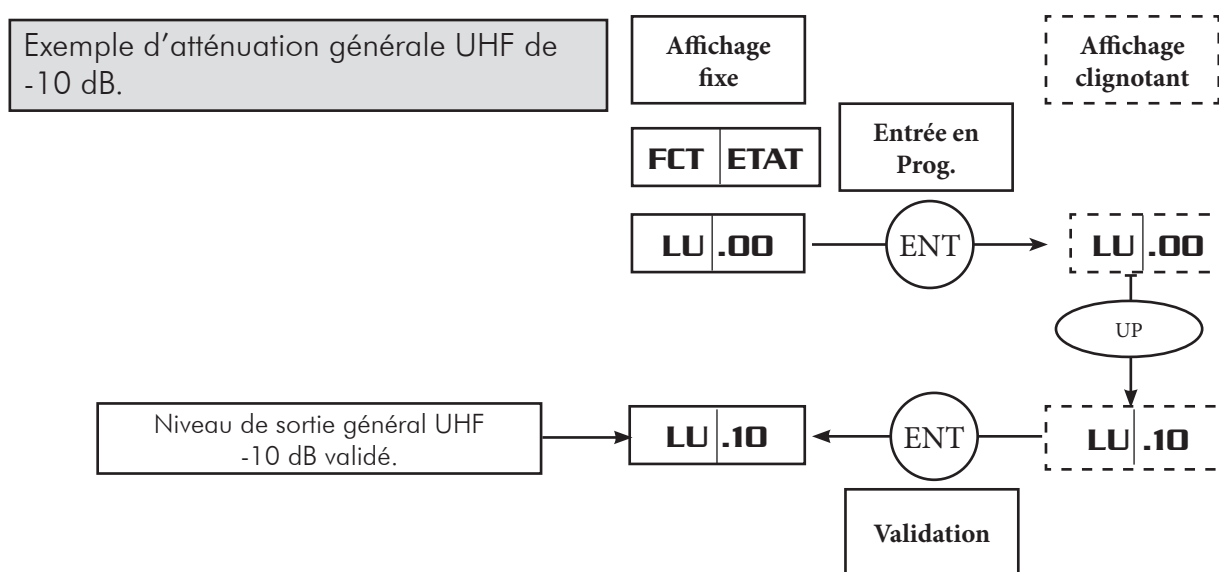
Exemple d'atténuation générale UHF de -10 dB.

Affichage fixe

Affichage clignotant

FCT | ETAT

Entrée en Prog.

LU | .00

ENT

LU | .00

UP

Niveau de sortie général UHF -10 dB validé.

LU | .10

ENT

LU | .10

Validation